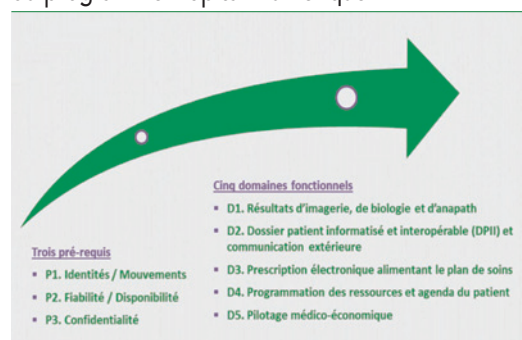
Cinq domaines fonctionnels

- D1. Résultats d'imagerie, de biologie et d'anapath
- D2. Dossier patient informatisé et interopérable (DPII) et communication extérieure
- D3. Prescription électronique alimentant le plan de soins
- D4. Programmation des ressources et agenda du patient
- D5. Pilotage médico-économique

Trois pré-requis

- P1. Identités / Mouvements
- P2. Fiabilité / Disponibilité
- P3. Confidentialité